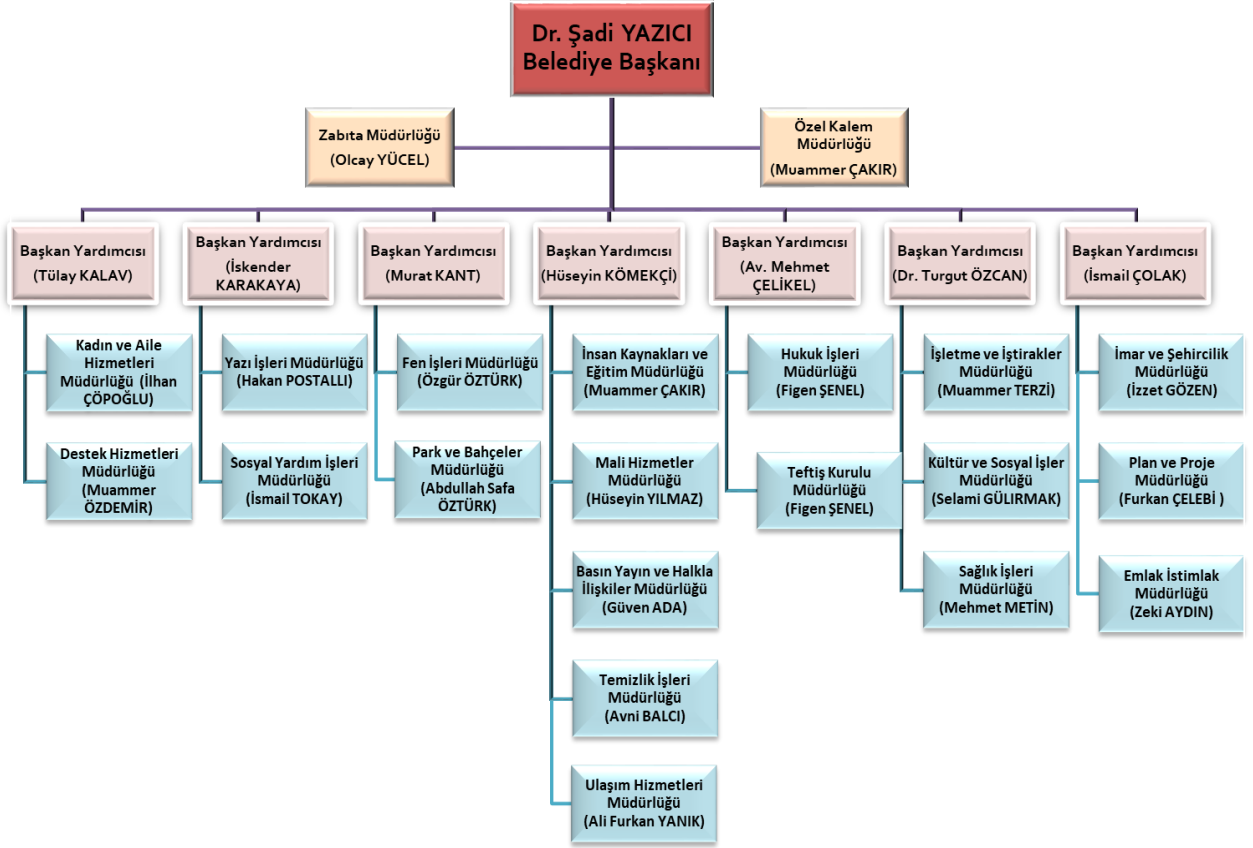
Dr. Şadi YAZICI
Belediye Başkanı

Zabıta Müdürlüğü
(Olcay YÜCEL)

Özel Kalem Müdürlüğü
(Muammer ÇAKIR)

Başkan Yardımcısı
(Tülay KALAV)

Kadın ve Aile Hizmetleri Müdürlüğü (İlhan ÇÖPOĞLU)

Destek Hizmetleri Müdürlüğü (Muammer ÖZDEMİR)

Başkan Yardımcısı
(İskender KARAKAYA)

Yazı İşleri Müdürlüğü (Hakan POSTALLI)

Sosyal Yardım İşleri Müdürlüğü (İsmail TOKAY)

Başkan Yardımcısı
(Murat KANT)

Fen İşleri Müdürlüğü (Özgür ÖZTÜRK)

Park ve Bahçeler Müdürlüğü (Abdullah Safa ÖZTÜRK)

Başkan Yardımcısı
(Hüseyin KÖMEKÇİ)

İnsan Kaynakları ve Eğitim Müdürlüğü (Muammer ÇAKIR)

Mali Hizmetler Müdürlüğü (Hüseyin YILMAZ)

Basın Yayın ve Halkla İlişkiler Müdürlüğü (Güven ADA)

Temizlik İşleri Müdürlüğü (Avni BALCI)

Ulaşım Hizmetleri Müdürlüğü (Ali Furkan YANIK)

Başkan Yardımcısı
(Av. Mehmet ÇELİKEL)

Hukuk İşleri Müdürlüğü (Figen ŞENEL)

Teftiş Kurulu Müdürlüğü (Figen ŞENEL)

Başkan Yardımcısı
(Dr. Turgut ÖZCAN)

İşletme ve İştirakler Müdürlüğü (Muammer TERZİ)

Kültür ve Sosyal İşler Müdürlüğü (Selami GÜLIRMAK)

Sağlık İşleri Müdürlüğü (Mehmet METİN)

Başkan Yardımcısı
(İsmail ÇOLAK)

İmar ve Şehircilik Müdürlüğü (İzzet GÖZEN)

Plan ve Proje Müdürlüğü (Furkan ÇELEBİ )

Emlak İstimlak Müdürlüğü (Zeki AYDIN)